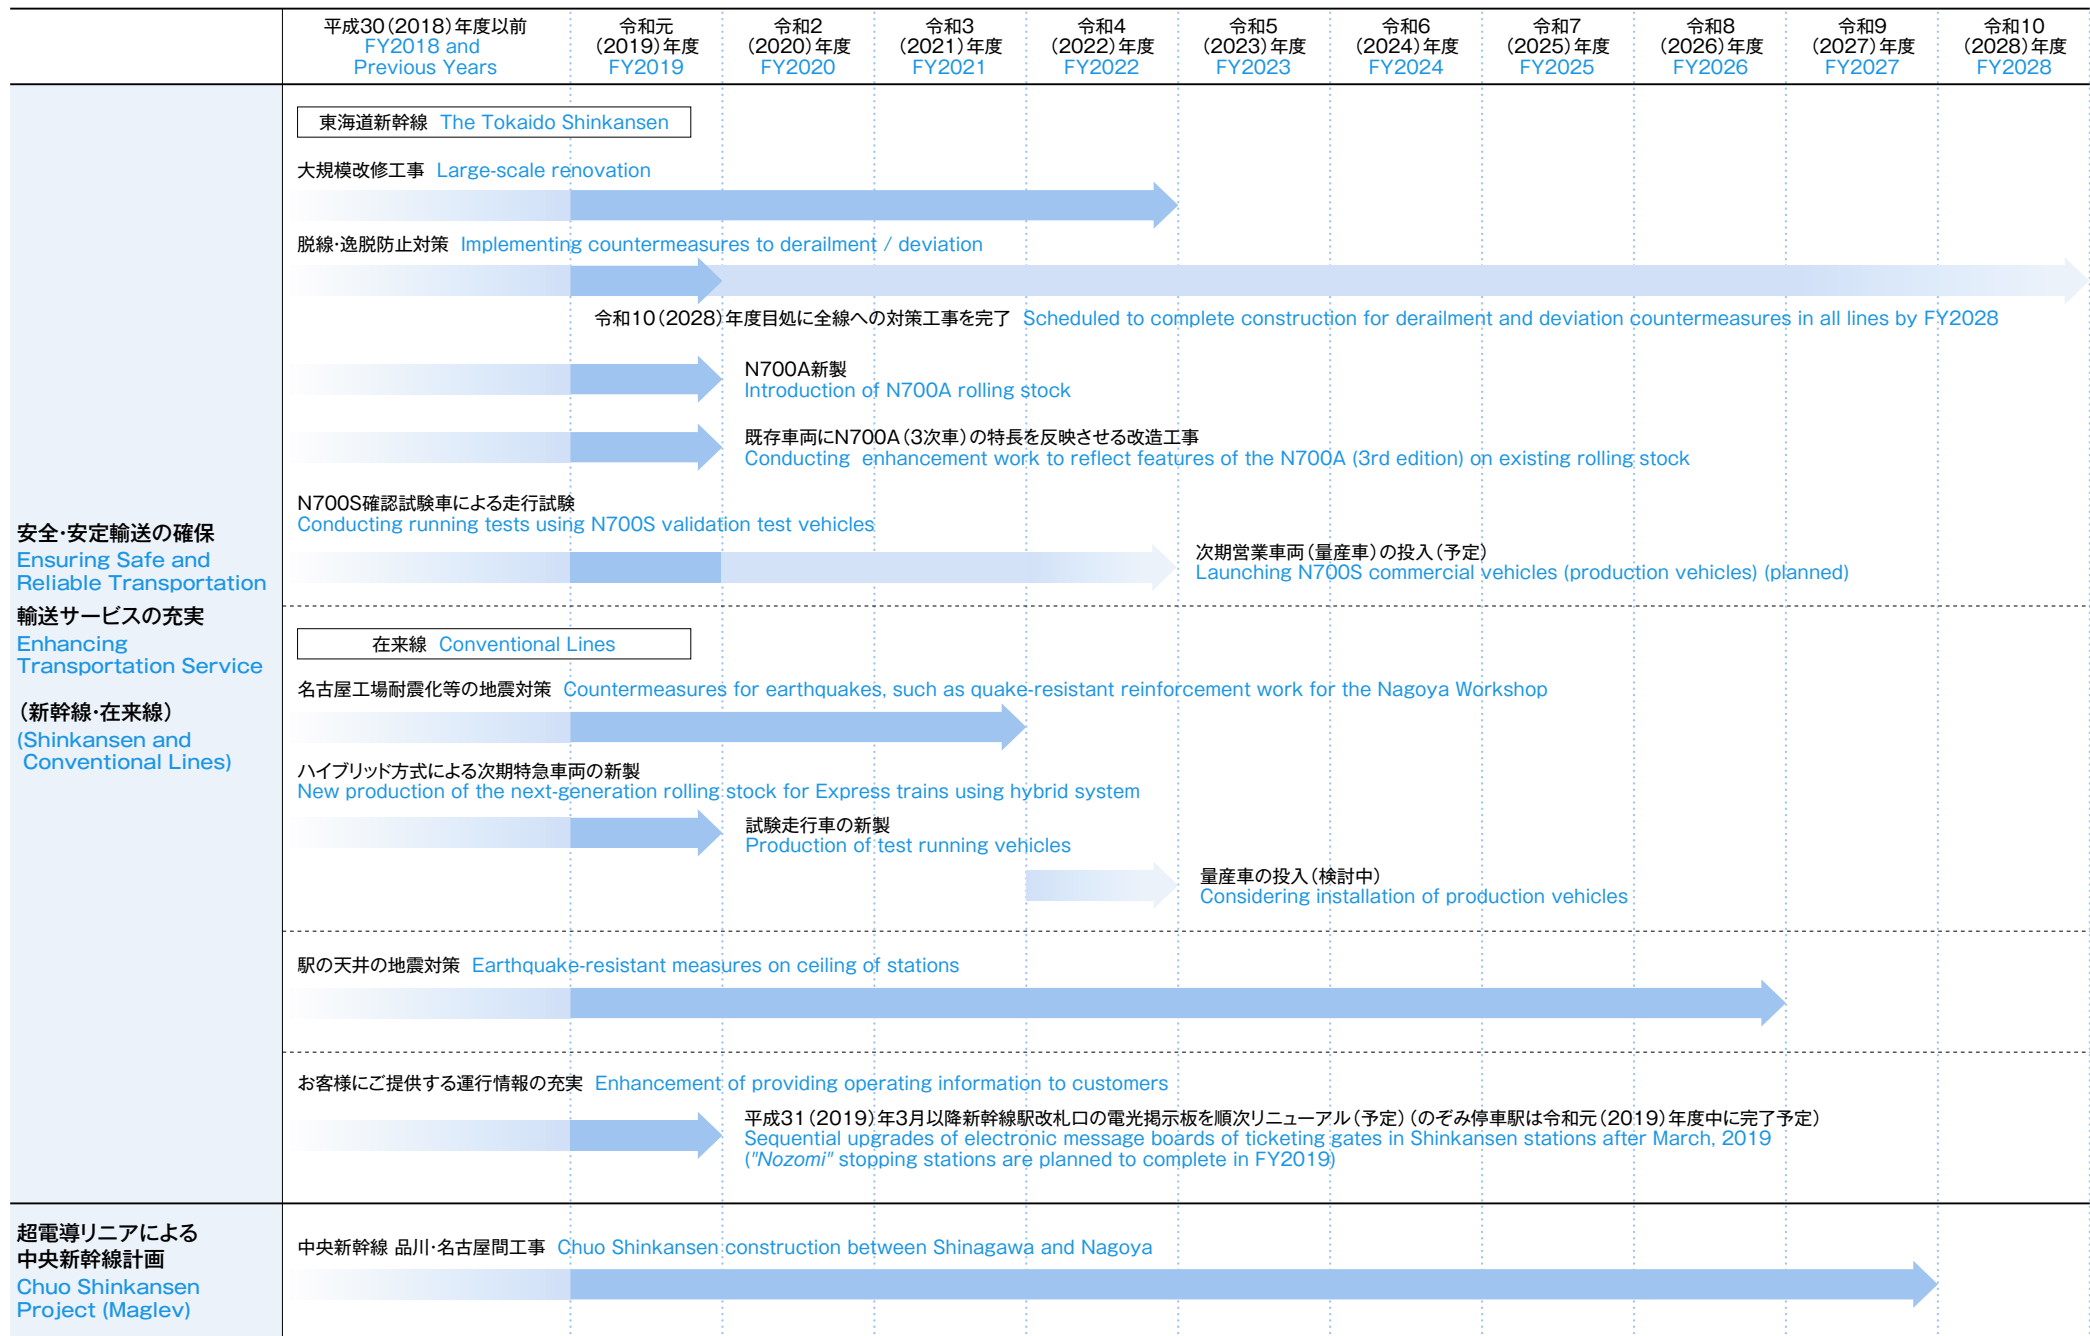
| | 平成30(2018)年度以前 FY2018 and Previous Years | 令和元(2019)年度 FY2019 | 令和2(2020)年度 FY2020 | 令和3(2021)年度 FY2021 | 令和4(2022)年度 FY2022 | 令和5(2023)年度 FY2023 | 令和6(2024)年度 FY2024 | 令和7(2025)年度 FY2025 | 令和8(2026)年度 FY2026 | 令和9(2027)年度 FY2027 | 令和10(2028)年度 FY2028 |
|---|---|---|---|---|---|---|---|---|---|---|---|

安全･安定輸送の確保
Ensuring Safe and Reliable Transportation
輸送サービスの充実
Enhancing Transportation Service
(新幹線･在来線)
(Shinkansen and Conventional Lines)

東海道新幹線 The Tokaido Shinkansen

大規模改修工事 Large-scale renovation

脱線･逸脱防止対策 Implementing countermeasures to derailment / deviation

令和10(2028)年度目処に全線への対策工事を完了 Scheduled to complete construction for derailment and deviation countermeasures in all lines by FY2028

N700A新製
Introduction of N700A rolling stock

既存車両にN700A(3次車)の特長を反映させる改造工事
Conducting enhancement work to reflect features of the N700A (3rd edition) on existing rolling stock

N700S確認試験車による走行試験
Conducting running tests using N700S validation test vehicles

次期営業車両(量産車)の投入(予定)
Launching N700S commercial vehicles (production vehicles) (planned)

在来線 Conventional Lines

名古屋工場耐震化等の地震対策 Countermeasures for earthquakes, such as quake-resistant reinforcement work for the Nagoya Workshop

ハイブリッド方式による次期特急車両の新製
New production of the next-generation rolling stock for Express trains using hybrid system

試験走行車の新製
Production of test running vehicles

量産車の投入(検討中)
Considering installation of production vehicles

駅の天井の地震対策 Earthquake-resistant measures on ceiling of stations

お客様にご提供する運行情報の充実 Enhancement of providing operating information to customers

平成31(2019)年3月以降新幹線駅改札口の電光掲示板を順次リニューアル(予定)(のぞみ停車駅は令和元(2019)年度中に完了予定)
Sequential upgrades of electronic message boards of ticketing gates in Shinkansen stations after March, 2019 ("Nozomi" stopping stations are planned to complete in FY2019)

超電導リニアによる中央新幹線計画
Chuo Shinkansen Project (Maglev)

中央新幹線 品川･名古屋間工事 Chuo Shinkansen construction between Shinagawa and Nagoya